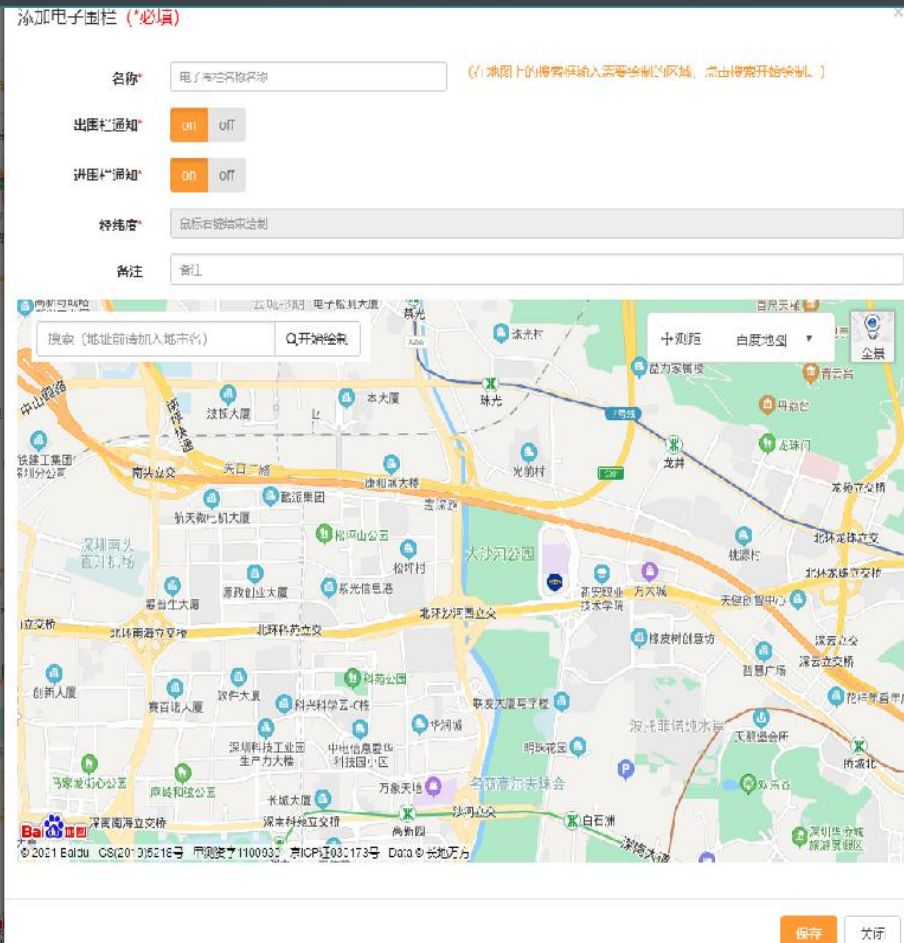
添加电子围栏（*必填）

×

名称*

电子围栏名称名称

（在地图上的搜索框输入需要绘制的区域，点击搜索开始绘制。）

出围栏通知*

on off

进围栏通知*

on off

经纬度*

鼠标右键结束绘制

备注

备注

搜索（地址前请加入城市名）

Q开始绘制

测距

百度地图

全景

中山园路

深圳南头直升机场

大沙河公园

北环大道

北环科苑立交

北环沙河西立交

荔香公园

科苑公园

深圳科技工业园生产力大楼

中电信息星华科技园小区

万象天地

白石洲

龙井

北环龙珠立交

深云立交

深云立交桥

智慧广场

龙珠门

青云台

桃源村

方大城

长城大厦

深南科苑立交桥

侨城东

深圳华侨城旅游度假区

Baidu地图

© 2021 Baidu - GS(2019)5218号 - 甲测资字1100930 - 京ICP证030173号 - Data © 长地万方

保存

关闭